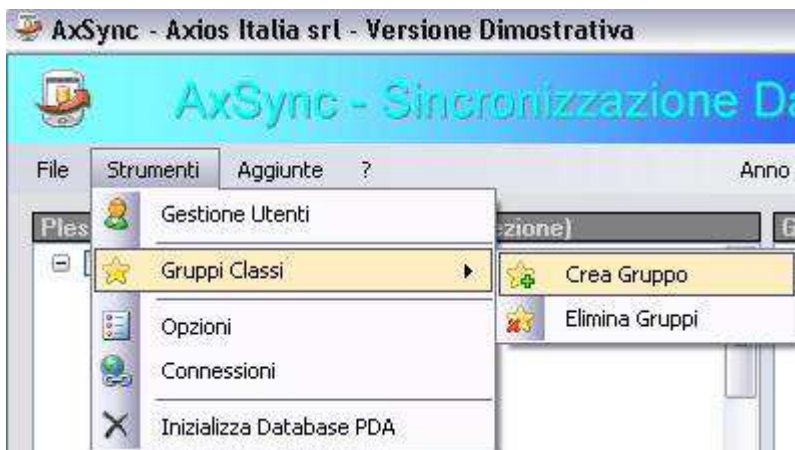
AxSync - Axios Italia srl - Versione Dimostrativa

AxSync - Sincronizzazione Da

File Strumenti Aggiunte ? Anno

Ples

zione)

G

Gestione Utenti

Gruppi Classi

Crea Gruppo

Elimina Gruppi

Opzioni

Connessioni

Inizializza Database PDA